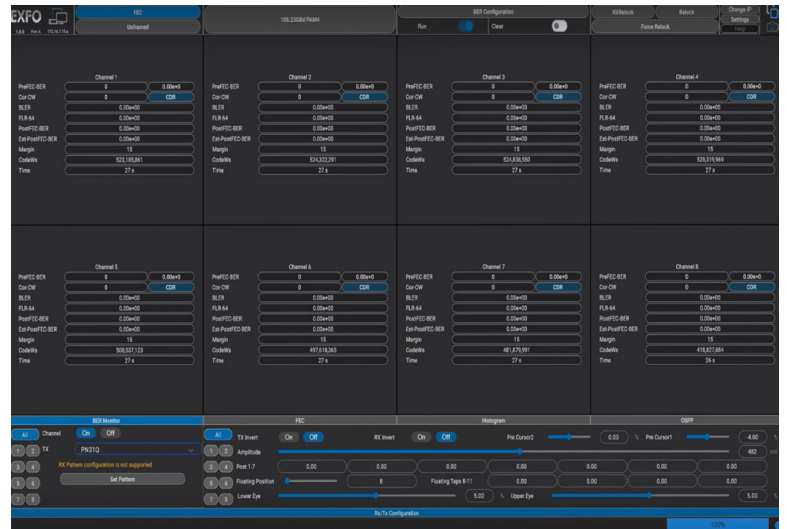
EXFO 1.8.0 Port A 172.16.7.15x

FEC

Unframed

106.25GBd PAM4

BER Configuration

Run

Clear

RXRelock

Relock

Force Relock

Change IP

Settings

Help

Channel 1
PreFEC-BER 0 0.00e+0
Cor-CW 0 CDR
BLER 0.00e+00
FLR-64 0.00e+00
PostFEC-BER 0.00e+00
Est-PostFEC-BER 0.00e+00
Margin 15
CodeWs 523,185,861
Time 27 s

Channel 2
PreFEC-BER 0 0.00e+0
Cor-CW 0 CDR
BLER 0.00e+00
FLR-64 0.00e+00
PostFEC-BER 0.00e+00
Est-PostFEC-BER 0.00e+00
Margin 15
CodeWs 524,022,291
Time 27 s

Channel 3
PreFEC-BER 0 0.00e+0
Cor-CW 0 CDR
BLER 0.00e+00
FLR-64 0.00e+00
PostFEC-BER 0.00e+00
Est-PostFEC-BER 0.00e+00
Margin 15
CodeWs 524,838,550
Time 27 s

Channel 4
PreFEC-BER 0 0.00e+0
Cor-CW 0 CDR
BLER 0.00e+00
FLR-64 0.00e+00
PostFEC-BER 0.00e+00
Est-PostFEC-BER 0.00e+00
Margin 15
CodeWs 526,319,969
Time 27 s

Channel 5
PreFEC-BER 0 0.00e+0
Cor-CW 0 CDR
BLER 0.00e+00
FLR-64 0.00e+00
PostFEC-BER 0.00e+00
Est-PostFEC-BER 0.00e+00
Margin 15
CodeWs 508,537,123
Time 27 s

Channel 6
PreFEC-BER 0 0.00e+0
Cor-CW 0 CDR
BLER 0.00e+00
FLR-64 0.00e+00
PostFEC-BER 0.00e+00
Est-PostFEC-BER 0.00e+00
Margin 15
CodeWs 497,618,365
Time 27 s

Channel 7
PreFEC-BER 0 0.00e+0
Cor-CW 0 CDR
BLER 0.00e+00
FLR-64 0.00e+00
PostFEC-BER 0.00e+00
Est-PostFEC-BER 0.00e+00
Margin 15
CodeWs 481,879,991
Time 27 s

Channel 8
PreFEC-BER 0 0.00e+0
Cor-CW 0 CDR
BLER 0.00e+00
FLR-64 0.00e+00
PostFEC-BER 0.00e+00
Est-PostFEC-BER 0.00e+00
Margin 15
CodeWs 418,827,884
Time 26 s

BER Monitor

FEC

Histogram

OSFP

All Channel On Off
1 2 TX PN31Q
3 4 RX Pattern configuration is not supported
5 6 Set Pattern
7 8

All TX Invert On Off RX Invert On Off Pre Cursor2 0.00 % Pre Cursor1 -4.00 %
1 2 Amplitude 462
3 4 Post 1-7 0.00 0.00 0.00 0.00 0.00 0.00 0.00
5 6 Floating Position 8 Floating Taps 8-11 0.00 0.00 0.00 0.00
7 8 Lower Eye 5.00 % Upper Eye 5.00 %

Rx/Tx Configuration

100%